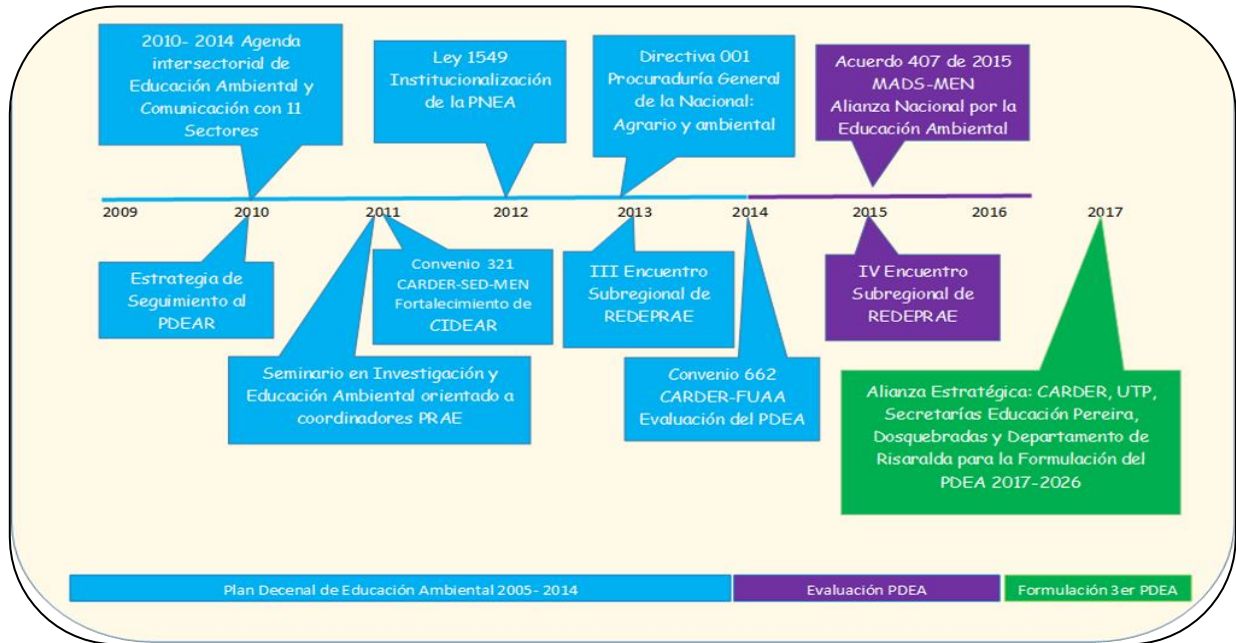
2010- 2014 Agenda intersectorial de Educación Ambiental y Comunicación con 11 Sectores

Ley 1549 Institucionalización de la PNEA

Directiva 001 Procuraduría General de la Nacional: Agrario y ambiental

Acuerdo 407 de 2015 MADS-MEN Alianza Nacional por la Educación Ambiental

2009

2010

2011

2012

2013

2014

2015

2016

2017

Estrategia de Seguimiento al PDEAR

Convenio 321 CARDER-SED-MEN Fortalecimiento de CIDEAR

III Encuentro Subregional de REDEPRAE

IV Encuentro Subregional de REDEPRAE

Seminario en Investigación y Educación Ambiental orientado a coordinadores PRAE

Convenio 662 CARDER-FUAA Evaluación del PDEA

Alianza Estratégica: CARDER, UTP, Secretarías Educación Pereira, Dosquebradas y Departamento de Risaralda para la Formulación del PDEA 2017-2026

Plan Decenal de Educación Ambiental 2005- 2014

Evaluación PDEA

Formulación 3er PDEA